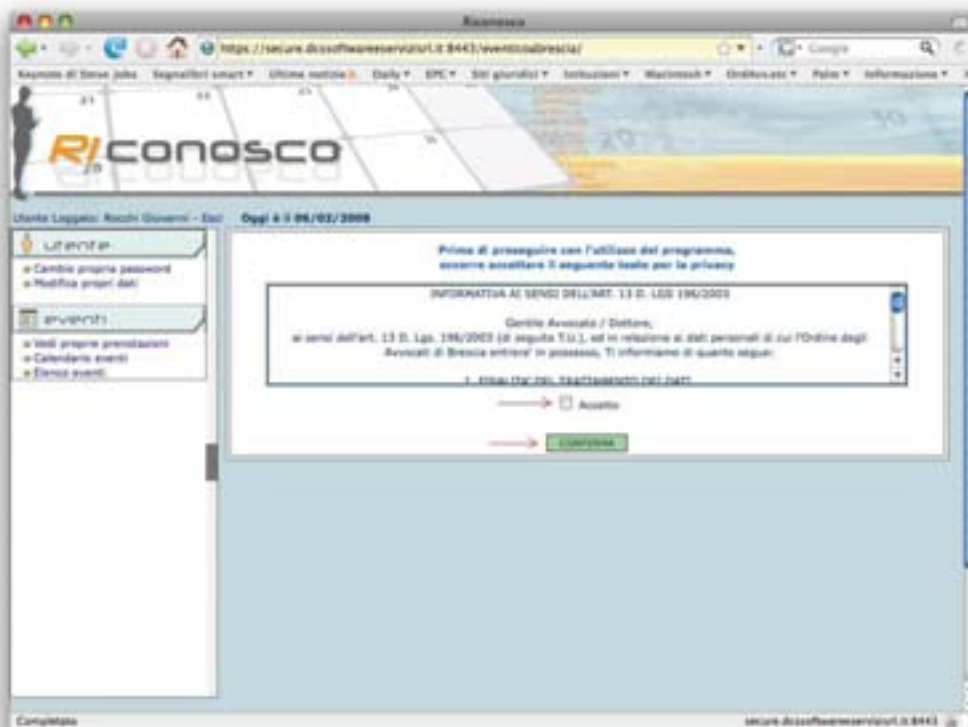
Riconosco

https://secure.dcssoftwareeservizisrl.it:8443/eventicoabrescia/

Google

Keynote di Steve Jobs   Segnalibri smart ▾   Ultime notizie   Daily ▾   EPC ▾   Siti giuridici ▾   Istituzioni ▾   Macintosh ▾   OrdAvv.etc ▾   Palm ▾   Informazione ▾

RICONOSCO

Utente Loggato: Rocchi Giovanni - Dott

Oggi è il 06/02/2008

utente

» Cambio propria password
» Modifica propri dati

eventi

» Vedi proprie prenotazioni
» Calendario eventi
» Elenco eventi

Prima di proseguire con l'utilizzo del programma, occorre accettare il seguente testo per la privacy

INFORMATIVA AI SENSI DELL'ART. 13 D. LGS 196/2003

Gentile Avvocato / Dottore,
ai sensi dell'art. 13 D. Lgs. 196/2003 (di seguito T.U.), ed in relazione ai dati personali di cui l'Ordine degli Avvocati di Brescia entrerà in possesso, Ti informiamo di quanto segue:

1. FINALITA' DEL TRATTAMENTO DEI DATI

Accetto

CONFERMA

Completato

secure.dcssoftwareeservizisrl.it:8443